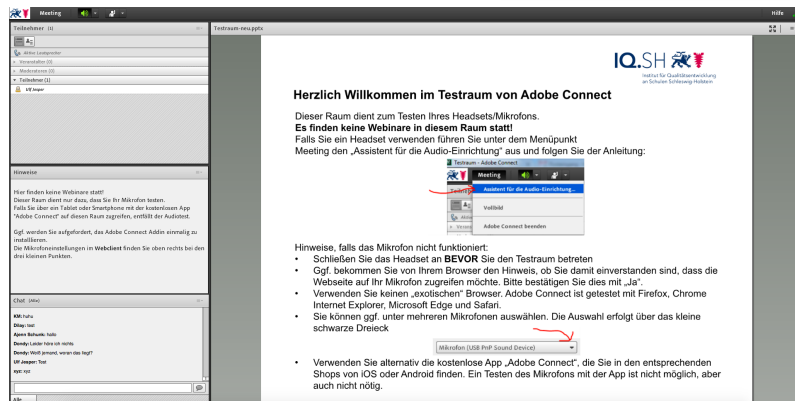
Meeting
Hilfe

Teilnehmer (1)
Aktiver Lautsprecher
Veranstalter (0)
Moderatoren (0)
Teilnehmer (1)
Ulf Jesper

Hinweise
Hier finden keine Webinare statt!
Dieser Raum dient nur dazu, dass Sie Ihr Mikrofon testen.
Falls Sie ein Tablet oder Smartphone mit der kostenlosen App "Adobe Connect" auf diesen Raum zugreifen, entfällt der Audiotest.

Ggf. werden Sie aufgefordert, das Adobe Connect Addin einmalig zu installieren.
Die Mikrofoneinstellungen im Webclient finden Sie oben rechts bei den drei kleinen Punkten.

Chat (Alle)
KM: FuFu
Dilay: test
Ajeen Schunk: hallo
Dendy: Leider höre ich nichts
Dendy: Weiß jemand, woran das liegt?
Ulf Jesper: Top!
xyz: xyz
Alle

Testraum-neu.pptx

IQ.SH
Institut für Qualitätsentwicklung an Schulen Schleswig-Holstein

Herzlich Willkommen im Testraum von Adobe Connect

Dieser Raum dient zum Testen Ihres Headsets/Mikrofons.
Es finden keine Webinare in diesem Raum statt!
Falls Sie ein Headset verwenden führen Sie unter dem Menüpunkt Meeting den „Assistent für die Audio-Einrichtung" aus und folgen Sie der Anleitung:

Testraum - Adobe Connect
Meeting
Assistent für die Audio-Einrichtung...
Vollbild
Adobe Connect beenden

Hinweise, falls das Mikrofon nicht funktioniert:
• Schließen Sie das Headset an BEVOR Sie den Testraum betreten
• Ggf. bekommen Sie von Ihrem Browser den Hinweis, ob Sie damit einverstanden sind, dass die Webseite auf Ihr Mikrofon zugreifen möchte. Bitte bestätigen Sie dies mit „Ja".
• Verwenden Sie keinen „exotischen" Browser. Adobe Connect ist getestet mit Firefox, Chrome Internet Explorer, Microsoft Edge und Safari.
• Sie können ggf. unter mehreren Mikrofonen auswählen. Die Auswahl erfolgt über das kleine schwarze Dreieck

Mikrofon (USB PnP Sound Device)

• Verwenden Sie alternativ die kostenlose App „Adobe Connect", die Sie in den entsprechenden Shops von iOS oder Android finden. Ein Testen des Mikrofons mit der App ist nicht möglich, aber auch nicht nötig.